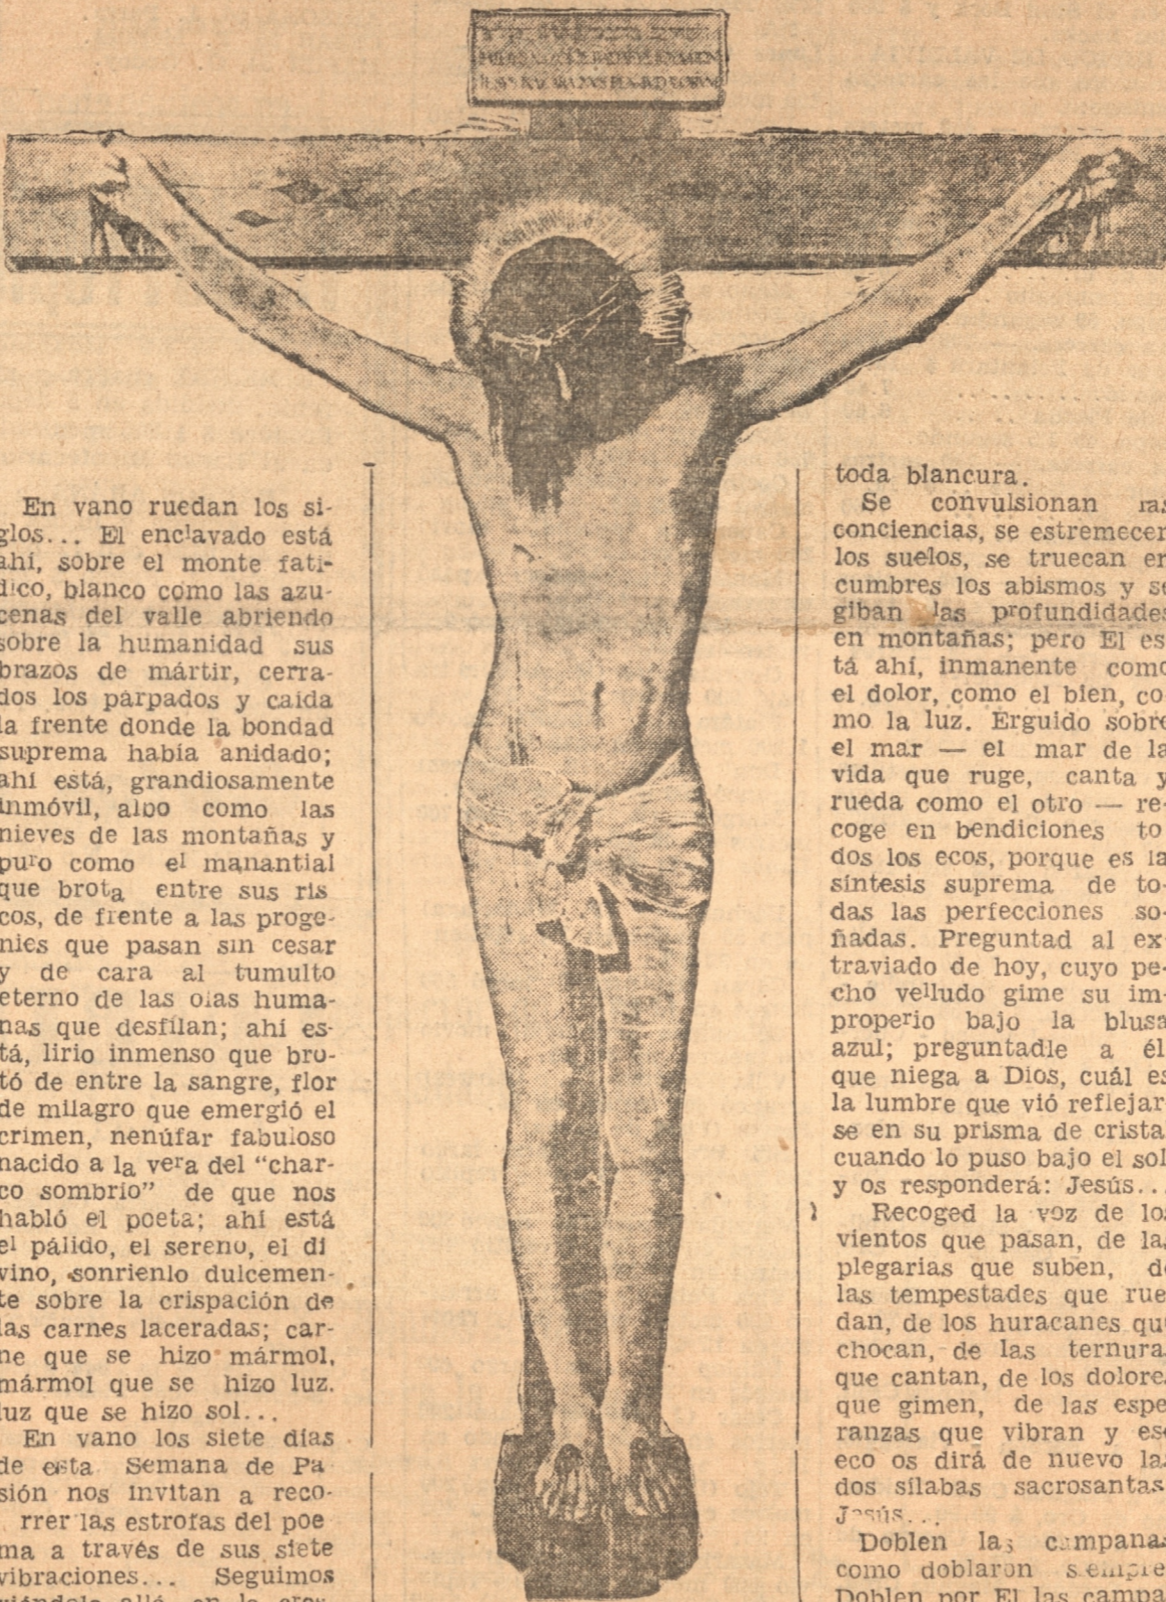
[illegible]

En vano ruedan los siglos... El enclavado está ahí, sobre el monte fatídico, blanco como las azucenas del valle abriendo sobre la humanidad sus brazos de mártir, cerrados los parpados y caida la frente donde la bondad suprema había anidado; ahí está, grandiosamente inmóvil, albo como las nieves de las montañas y puro como el manantial que brota entre sus riscos, de frente a las progenies que pasan sin cesar y de cara al tumulto eterno de las olas humanas que desfilan; ahí está, lirio inmenso que brotó de entre la sangre, flor de milagro que emergió el crimen, nenúfar fabuloso nacido a la vera del "charco sombrio" de que nos habló el poeta; ahí está el pálido, el sereno, el divino, sonrienlo dulcemente sobre la crispación de las carnes laceradas; carne que se hizo mármol, mármol que se hizo luz, luz que se hizo sol...

En vano los siete días de esta Semana de Pasión nos invitan a recorrer las estrofas del poema a través de sus siete vibraciones... Seguimos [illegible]

toda blancura.

Se convulsionan las conciencias, se estremecen los suelos, se truecan en cumbres los abismos y se giban las profundidades en montañas; pero El está ahí, inmanente como el dolor, como el bien, como la luz. Erguido sobre el mar — el mar de la vida que ruge, canta y rueda como el otro — recoge en bendiciones todos los ecos, porque es la síntesis suprema de todas las perfecciones soñadas. Preguntad al extraviado de hoy, cuyo pecho velludo gime su improperio bajo la blusa azul; preguntadle a él que niega a Dios, cuál es la lumbre que vió reflejarse en su prisma de cristal cuando lo puso bajo el sol y os responderá: Jesús...

Recoged la voz de los vientos que pasan, de las plegarias que suben, de las tempestades que ruedan, de los huracanes que chocan, de las ternuras que cantan, de los dolores que gimen, de las esperanzas que vibran y ese eco os dirá de nuevo las dos sílabas sacrosantas: Jesús...

Doblen las campanas como doblaron siempre. Doblen por El las campa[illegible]